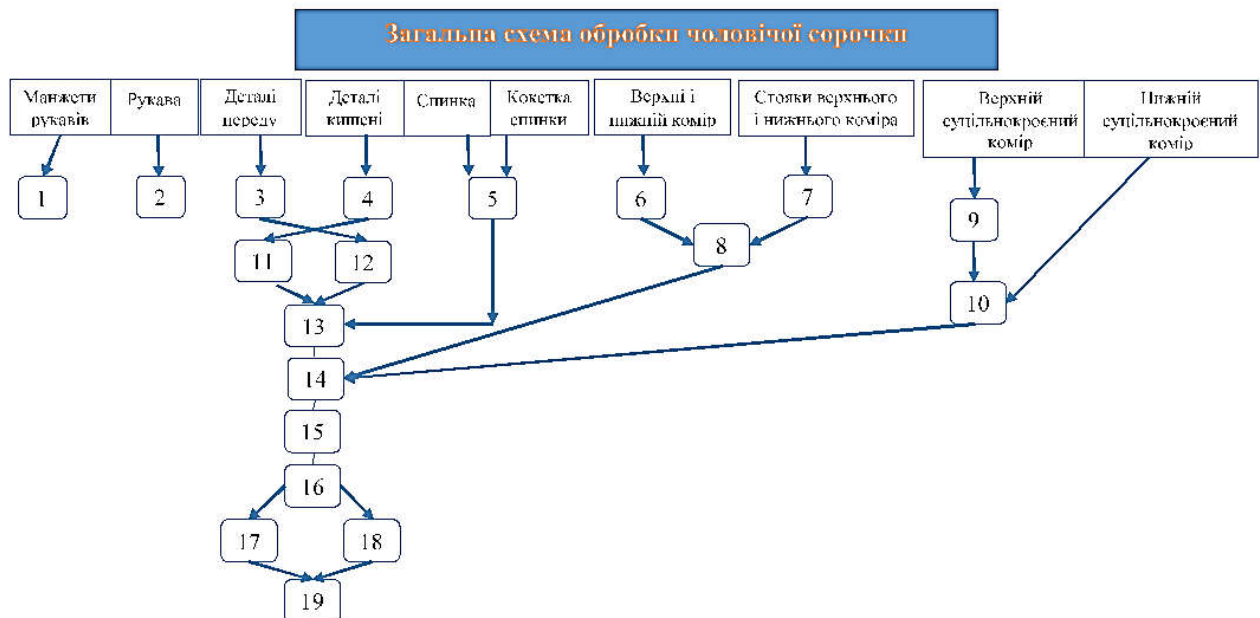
Загальна схема обробки чоловічої сорочки

| Манжети рукавів | Рукава | Деталі переду | Деталі кишені | Спинка | Кокетка спинки | Верхні і нижній комір | Стояки верхнього і нижнього коміра | Верхній суцільнокроєний комір | Нижній суцільнокроєний комір |
|---|---|---|---|---|---|---|---|---|---|

1

2

3

4

5

6

7

8

9

10

11

12

13

14

15

16

17

18

19